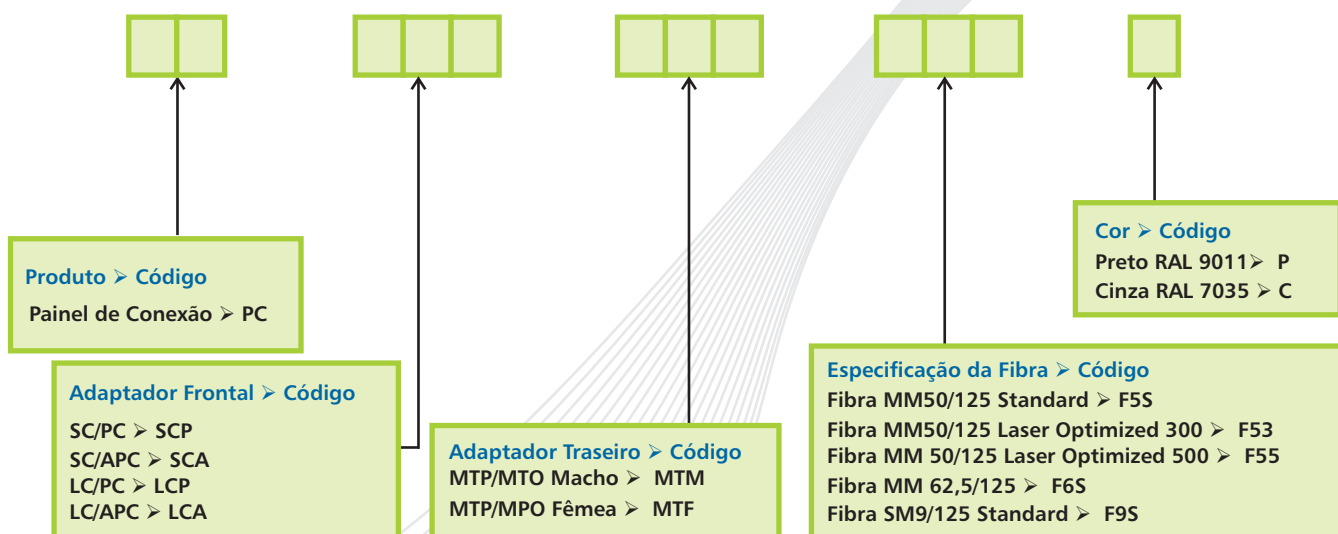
Produto ➢ Código
Painel de Conexão ➢ PC

Adaptador Frontal ➢ Código
SC/PC ➢ SCP
SC/APC ➢ SCA
LC/PC ➢ LCP
LC/APC ➢ LCA

Adaptador Traseiro ➢ Código
MTP/MTO Macho ➢ MTM
MTP/MPO Fêmea ➢ MTF

Especificação da Fibra ➢ Código
Fibra MM50/125 Standard ➢ F5S
Fibra MM50/125 Laser Optimized 300 ➢ F53
Fibra MM 50/125 Laser Optimized 500 ➢ F55
Fibra MM 62,5/125 ➢ F6S
Fibra SM9/125 Standard ➢ F9S

Cor ➢ Código
Preto RAL 9011➢ P
Cinza RAL 7035 ➢ C